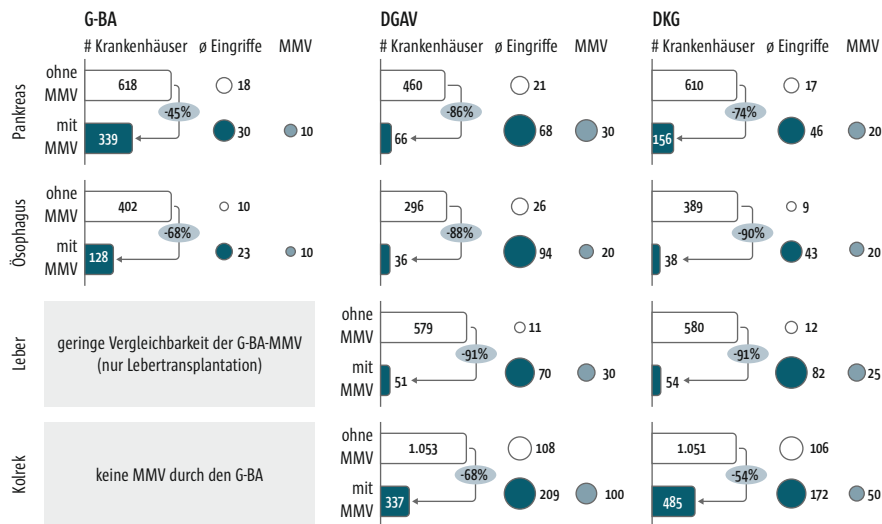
G-BA

# Krankenhäuser ø Eingriffe MMV

DGAV

# Krankenhäuser ø Eingriffe MMV

DKG

# Krankenhäuser ø Eingriffe MMV

Pankreas

ohne MMV 618 18
-45%
mit MMV 339 30 10

ohne MMV 460 21
-86%
mit MMV 66 68 30

610 17
-74%
156 46 20

Ösophagus

ohne MMV 402 10
-68%
mit MMV 128 23 10

296 26
-88%
36 94 20

389 9
-90%
38 43 20

Leber

geringe Vergleichbarkeit der G-BA-MMV (nur Lebertransplantation)

ohne MMV 579 11
-91%
mit MMV 51 70 30

580 12
-91%
54 82 25

Kolrek

keine MMV durch den G-BA

ohne MMV 1.053 108
-68%
mit MMV 337 209 100

1.051 106
-54%
485 172 50